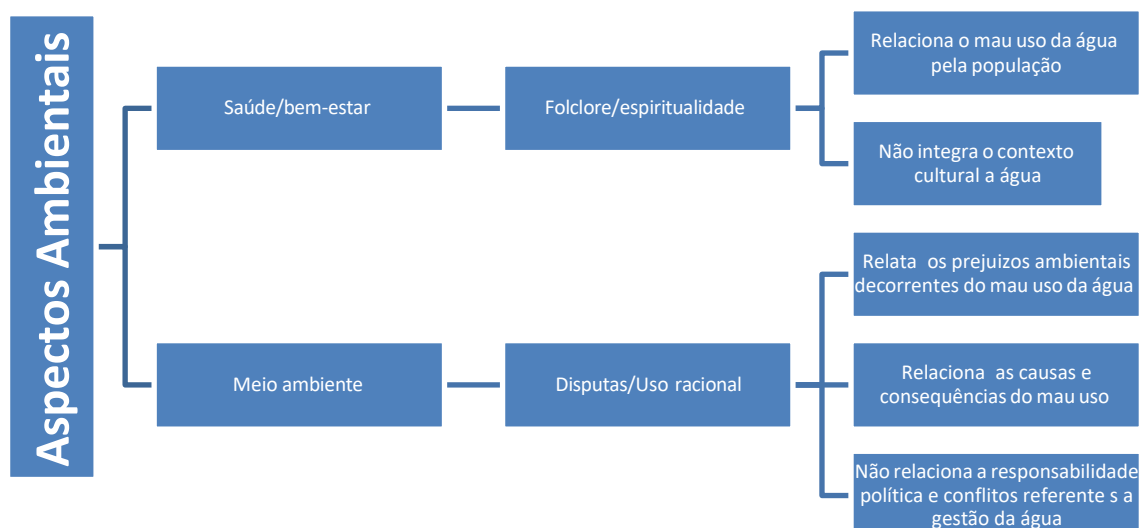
Aspectos Ambientais

Saúde/bem-estar

Folclore/espiritualidade

Relaciona o mau uso da água pela população

Não integra o contexto cultural a água

Meio ambiente

Disputas/Uso racional

Relata os prejuizos ambientais decorrentes do mau uso da água

Relaciona as causas e consequências do mau uso

Não relaciona a responsabilidade política e conflitos referente s a gestão da água